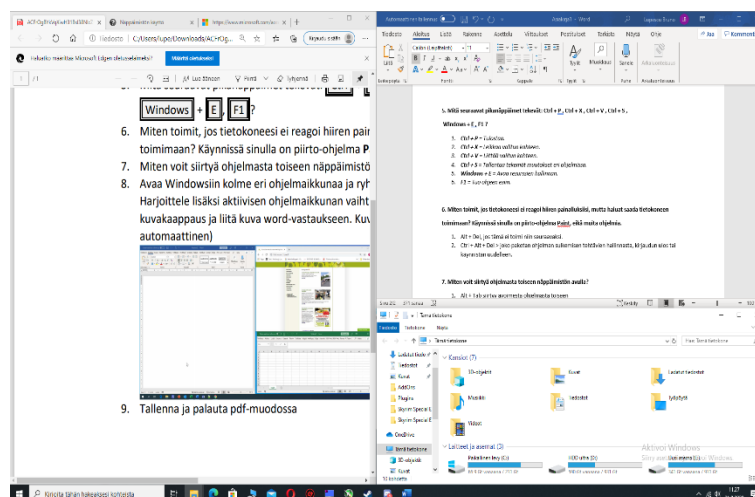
Windows + E, F1 ?

6. Miten toimit, jos tietokoneesi ei reagoi hiiren pair toimimaan? Käynnissä sinulla on piirto-ohjelma P

7. Miten voit siirtyä ohjelmasta toiseen näppäimistö

8. Avaa Windowsiin kolme eri ohjelmaikkunaa ja ryh Harjoittele lisäksi aktiivisen ohjelmaikkunan vaiht kuvakaappaus ja liitä kuva word-vastaukseen. Kuv automaattinen)

9. Tallenna ja palauta pdf-muodossa

5. Mitä seuraavat pikanäppäimet tekevät: Ctrl + P, Ctrl + X, Ctrl + V, Ctrl + S,

Windows + E, F1 ?

1. Ctrl + P = Tulostaa.
2. Ctrl + X = Leikkaa valitun sisällön.
3. Ctrl + V = Liittää valitun sisällön.
4. Ctrl + S = Tallentaa tekemät muutokset eri ohjelmissa.
5. Windows + E = Avaa resurssien hallinnan.
6. F1 = Luo ohjeet esiin.

6. Miten toimit, jos tietokoneesi ei reagoi hiiren painalluksiin, mutta haluat saada tietokoneen toimimaan? Käynnissä sinulla on piirto-ohjelma Paint, eikä mitään ohjelmia.

1. Alt + Del, jos tämä ei toimi niin seuraavaksi.
2. Ctrl + Alt + Del > josta pääset ohjelman sulkemisen tehtävien hallinnasta, ki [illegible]

7. Miten voit siirtyä ohjelmasta toiseen näppäimistön avulla?

1. Alt + Tab sarja avoimesta ohjelmasta toiseen

Tämä tietokone
Tiedosto Tietokone Näytä
Kansiot (7)
3D-objektit
Kuvat
Ladatut tiedostot
Musiikki
Tiedostot
Työpöytä
Videot
Laitteet ja asemat (3)
Aktivoi Windows

Kirjoita tähän hakeaksesi kohteista